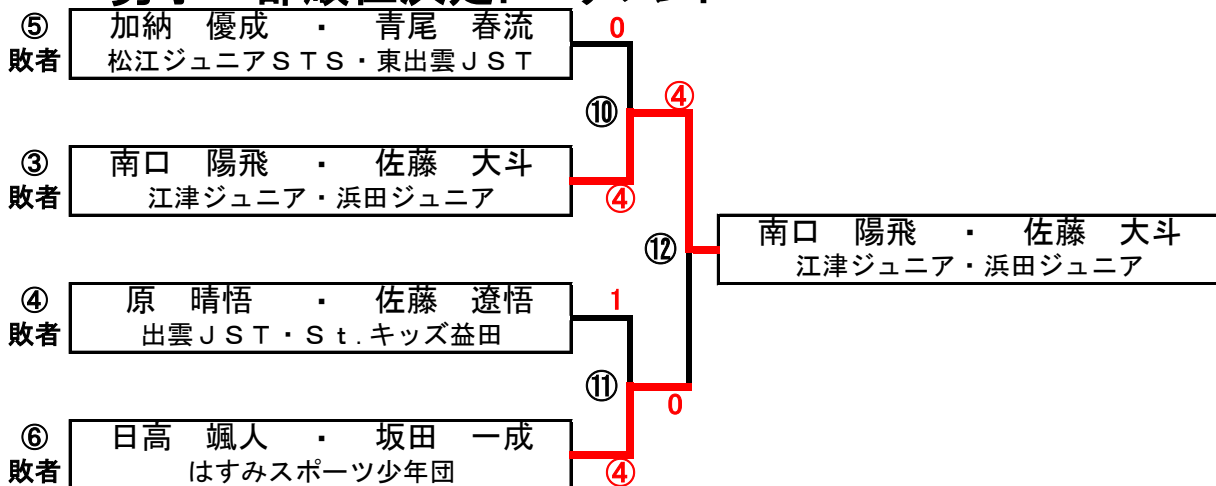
⑤ 敗者
加納 優成 ・ 青尾 春流
松江ジュニアＳＴＳ・東出雲ＪＳＴ

③ 敗者
南口 陽飛 ・ 佐藤 大斗
江津ジュニア・浜田ジュニア

④ 敗者
原 晴悟 ・ 佐藤 遼悟
出雲ＪＳＴ・Ｓｔ.キッズ益田

⑥ 敗者
日高 颯人 ・ 坂田 一成
はすみスポーツ少年団

0
⑩
④
④
⑫
1
⑪
0
④

南口 陽飛 ・ 佐藤 大斗
江津ジュニア・浜田ジュニア